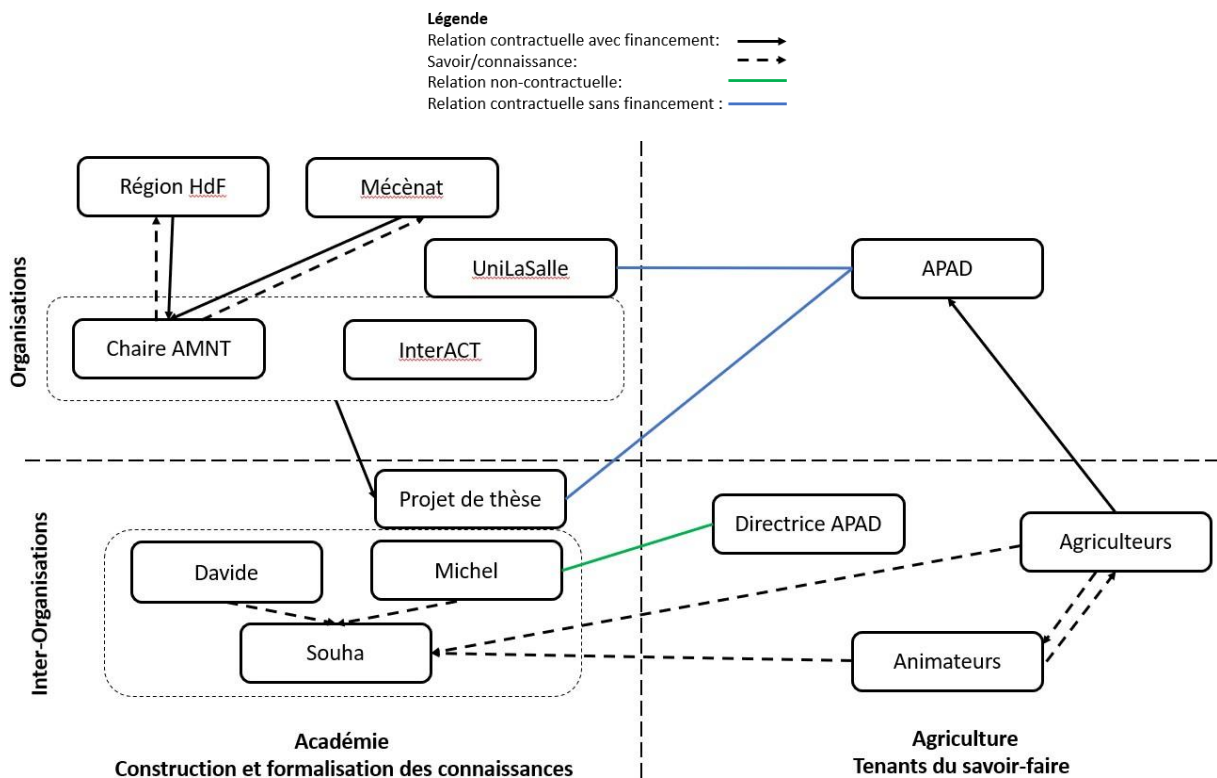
Légende
Relation contractuelle avec financement:
Savoir/connaissance:
Relation non-contractuelle:
Relation contractuelle sans financement :

Région HdF

Mécènat

UniLaSalle

APAD

Organisations

Chaire AMNT

InterACT

Projet de thèse

Directrice APAD

Agriculteurs

Inter-Organisations

Davide

Michel

Souha

Animateurs

Académie
Construction et formalisation des connaissances

Agriculture
Tenants du savoir-faire